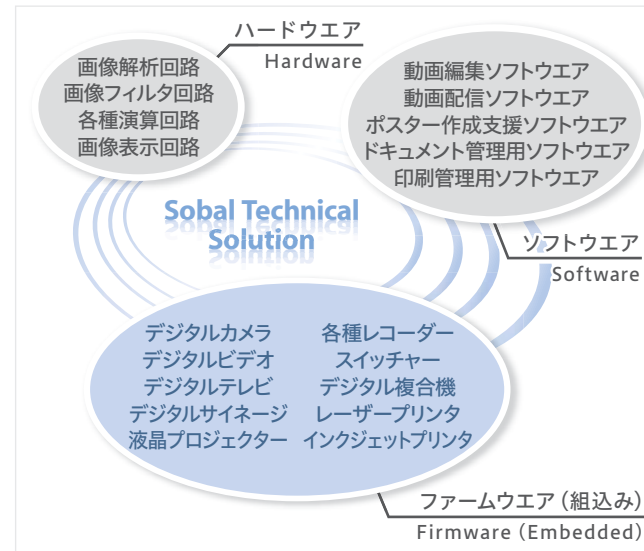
ハードウエア
Hardware

画像解析回路
画像フィルタ回路
各種演算回路
画像表示回路

動画編集ソフトウエア
動画配信ソフトウエア
ポスター作成支援ソフトウエア
ドキュメント管理用ソフトウエア
印刷管理用ソフトウエア

Sobal Technical Solution

ソフトウエア
Software

デジタルカメラ
デジタルビデオ
デジタルテレビ
デジタルサイネージ
液晶プロジェクター

各種レコーダー
スイッチャー
デジタル複合機
レーザープリンタ
インクジェットプリンタ

ファームウエア（組込み）
Firmware (Embedded)